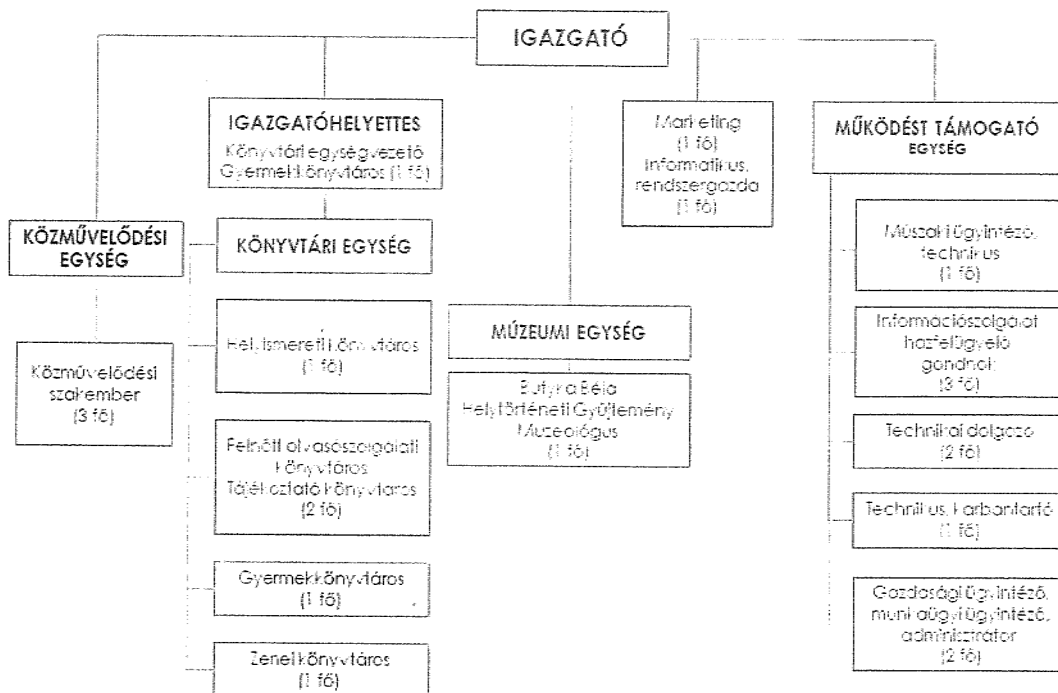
IGAZGATÓ

IGAZGATÓHELYETTES
Könyvtári egységvezető
Gyermekkönyvtáros (1 fő)

KÖNYVTÁRI EGYSÉG

KÖZMŰVELŐDÉSI EGYSÉG

Közművelődési szakember
(3 fő)

Helyismereti könyvtáros
(1 fő)

Felnőtt olvasószolgálati könyvtáros
Tájékoztató könyvtáros
(2 fő)

Gyermekkönyvtáros
(1 fő)

Zenei könyvtáros
(1 fő)

MÚZEUMI EGYSÉG

Butyka Béla
Helytörténeti Gyűjtemény
Muzeológus
(1 fő)

Marketing
(1 fő)
Informatikus, rendszergazda
(1 fő)

MŰKÖDÉST TÁMOGATÓ EGYSÉG

Műszaki ügyintéző, technikus
(1 fő)

Információszolgálat
házfelügyelő
gondnok
(3 fő)

Technikai dolgozó
(2 fő)

Technikus, karbantartó
(1 fő)

Gazdasági ügyintéző, munkaügyi ügyintéző, adminisztrátor
(2 fő)